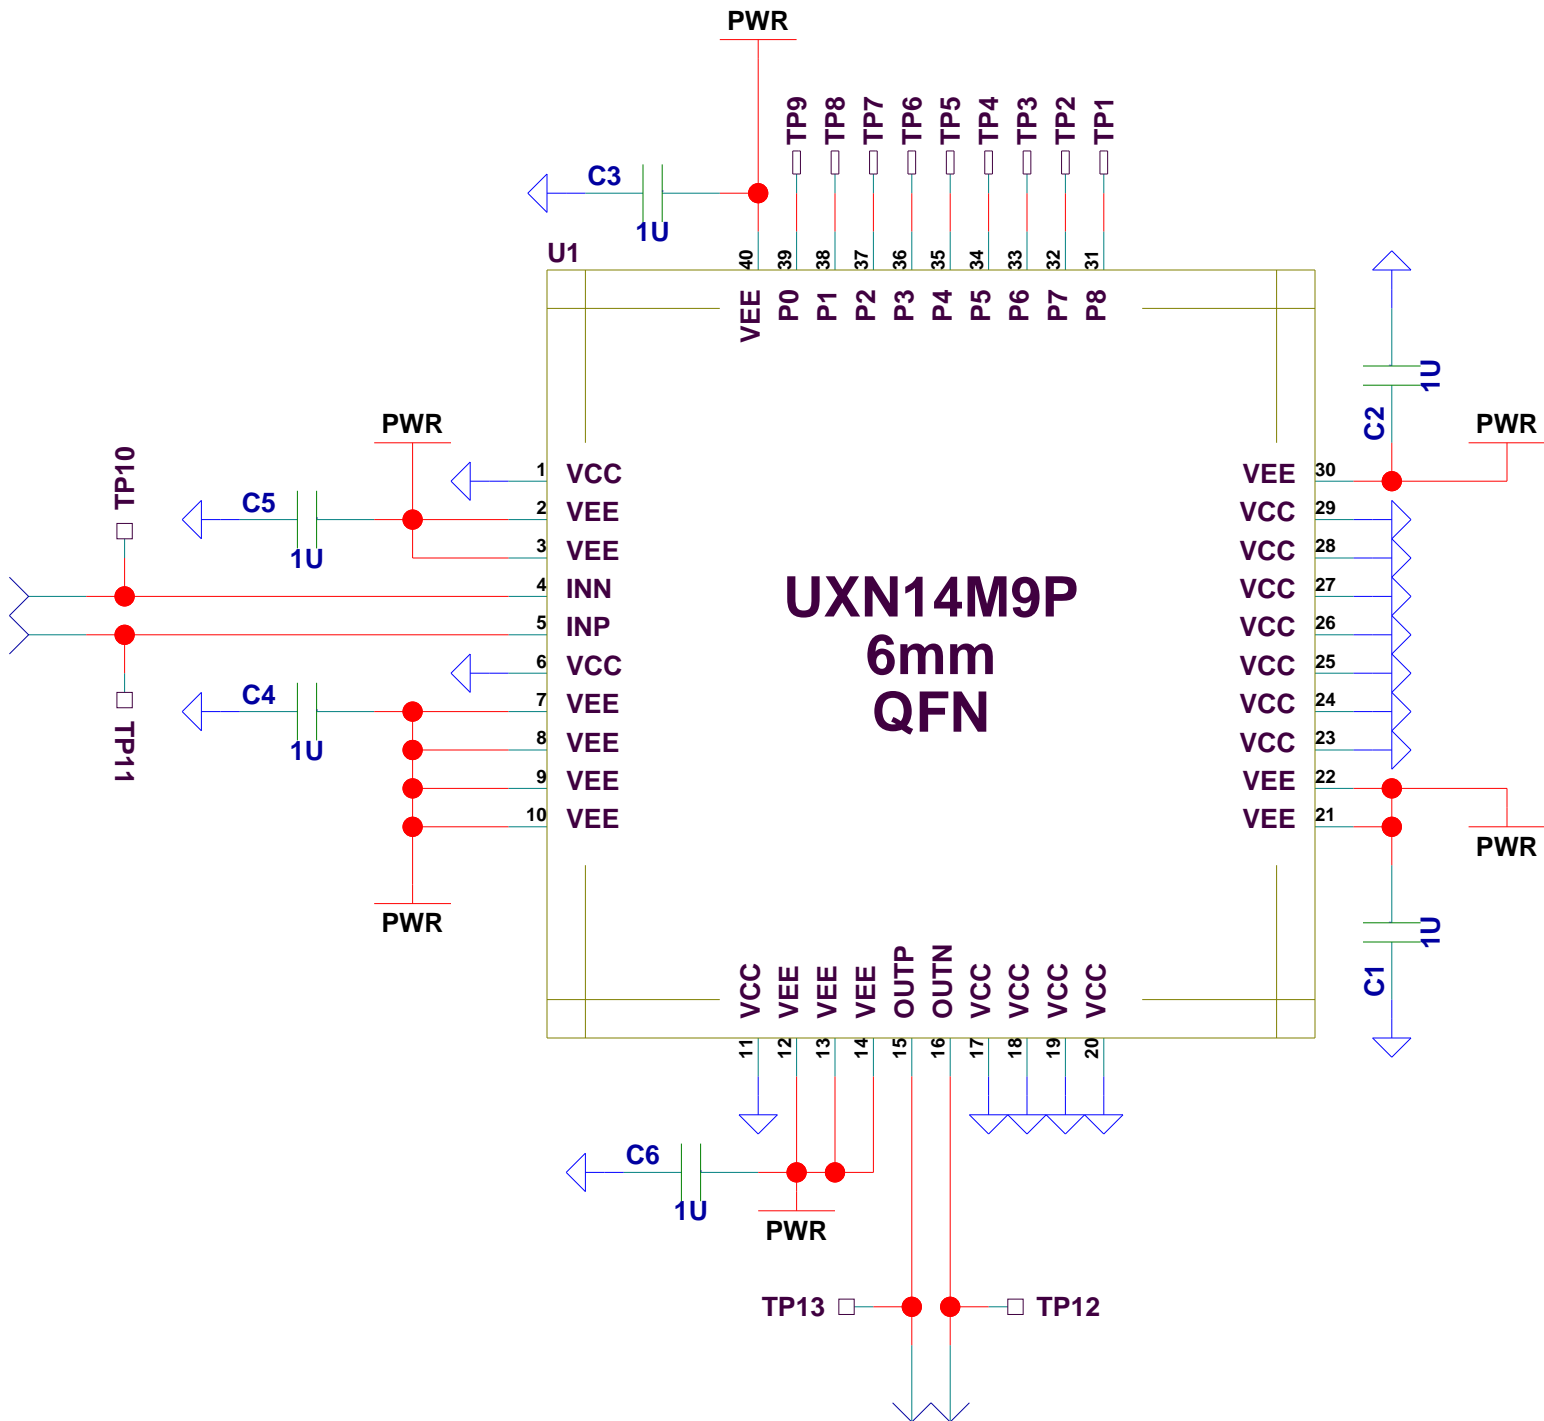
PWR

TP9 TP8 TP7 TP6 TP5 TP4 TP3 TP2 TP1

C3

1U

U1

40 39 38 37 36 35 34 33 32 31

VEE P0 P1 P2 P3 P4 P5 P6 P7 P8

1U

C2

PWR

PWR

TP10

C5

1U

1 VCC
2 VEE
3 VEE
4 INN
5 INP
6 VCC
7 VEE
8 VEE
9 VEE
10 VEE

TP11

C4

1U

PWR

UXN14M9P
6mm
QFN

VEE 30
VCC 29
VCC 28
VCC 27
VCC 26
VCC 25
VCC 24
VCC 23
VEE 22
VEE 21

PWR

1U

C1

VCC VEE VEE VEE OUTP OUTN VCC VCC VCC VCC

11 12 13 14 15 16 17 18 19 20

C6

1U

PWR

TP13

TP12